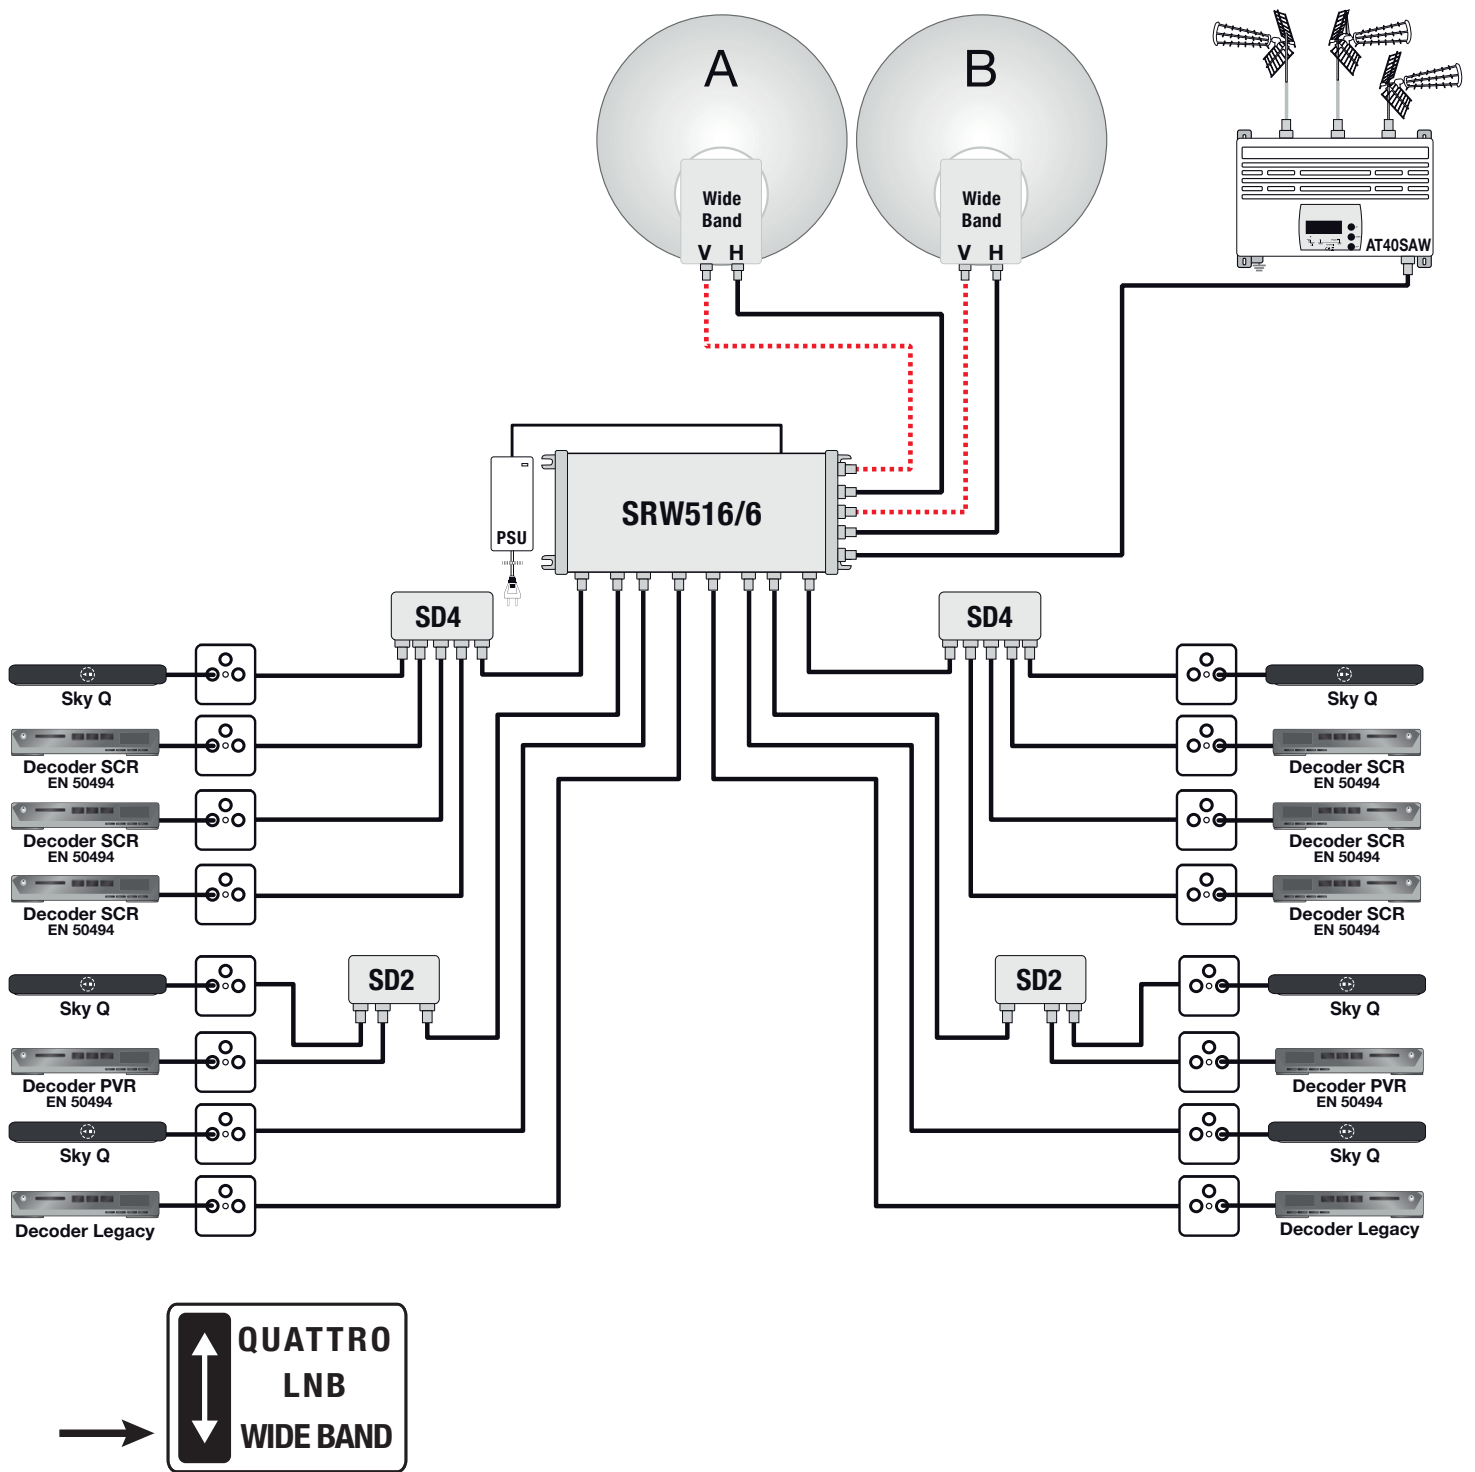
A

Wide Band

V H

B

Wide Band

V H

AT40SAW

PSU

SRW516/6

SD4

SD4

Sky Q

Decoder SCR
EN 50494

Decoder SCR
EN 50494

Decoder SCR
EN 50494

Sky Q

Decoder SCR
EN 50494

Decoder SCR
EN 50494

Decoder SCR
EN 50494

SD2

SD2

Sky Q

Decoder PVR
EN 50494

Sky Q

Decoder Legacy

Sky Q

Decoder PVR
EN 50494

Sky Q

Decoder Legacy

QUATTRO
LNB
WIDE BAND